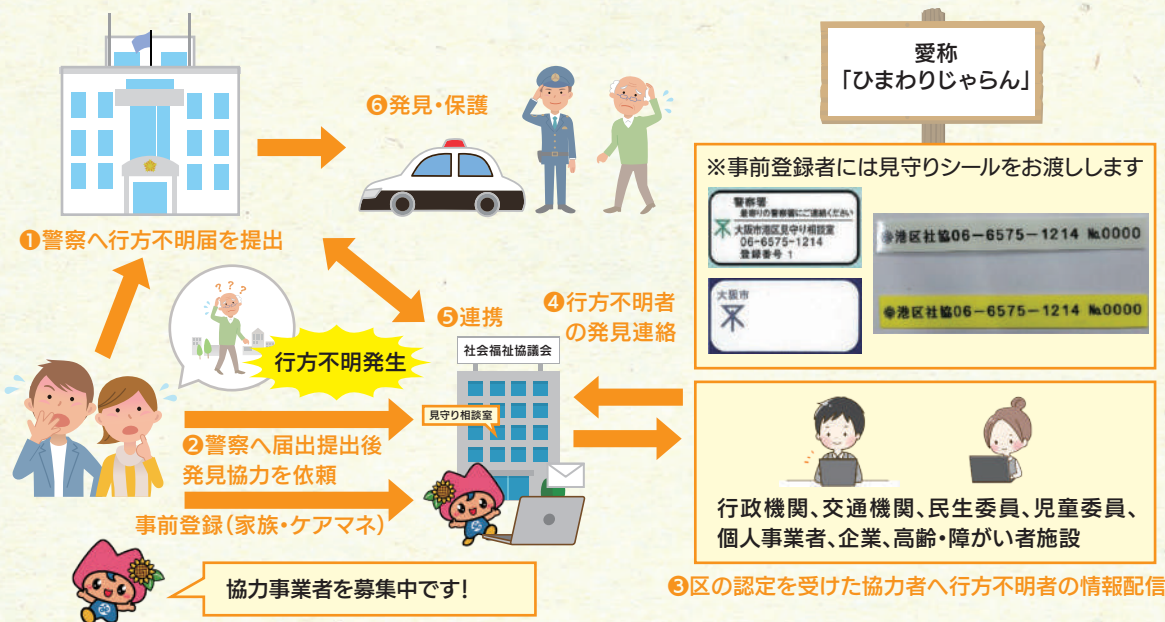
愛称
「ひまわりじゃらん」

❻発見・保護

※事前登録者には見守りシールをお渡しします

警察署
見守りの警察署にご連絡ください
大阪市港区見守り相談室
06-6575-1214
登録番号 1

大阪市

港区社協06−6575−1214 №0000

港区社協06−6575−1214 №0000

❶警察へ行方不明届を提出

❺連携

❹行方不明者の発見連絡

行方不明発生

社会福祉協議会

見守り相談室

❷警察へ届出提出後
発見協力を依頼

事前登録（家族・ケアマネ）

行政機関、交通機関、民生委員、児童委員、
個人事業者、企業、高齢・障がい者施設

協力事業者を募集中です！

❸区の認定を受けた協力者へ行方不明者の情報配信